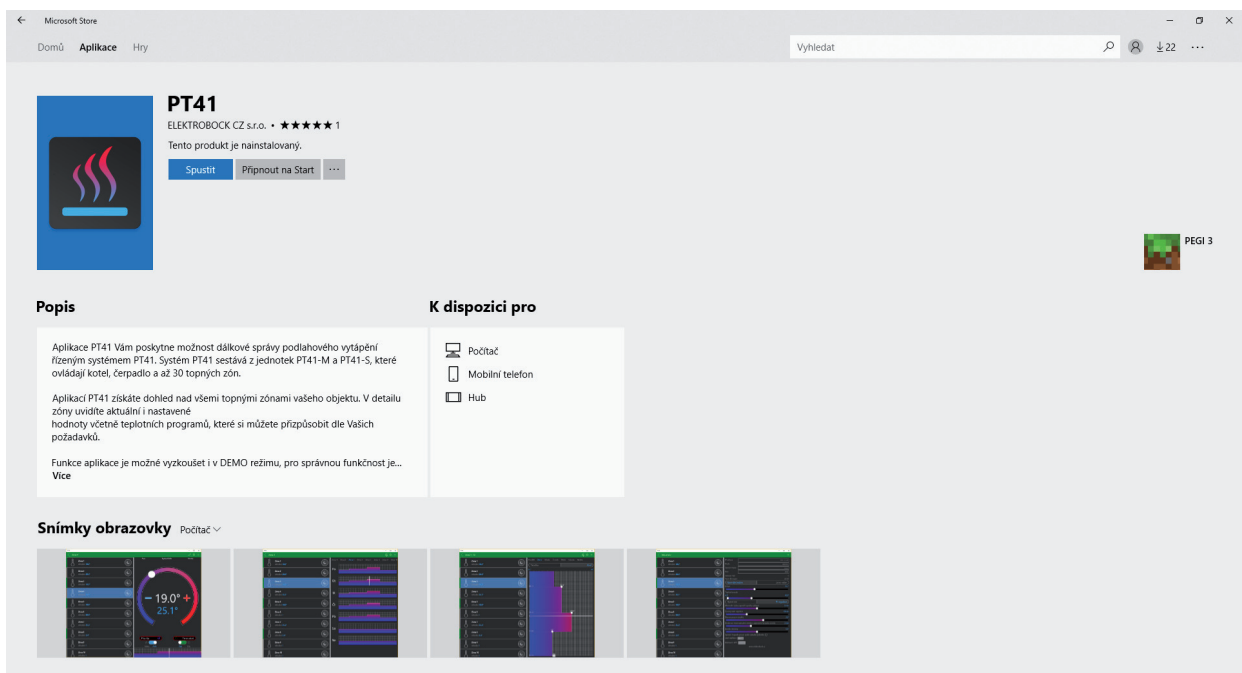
Microsoft Store

Domů Aplikace Hry

Vyhledat

22 ···

PT41

ELEKTROBOCK CZ s.r.o. • ★★★★★ 1

Tento produkt je nainstalovaný.

Spustit Připnout na Start ···

PEGI 3

Popis

Aplikace PT41 Vám poskytne možnost dálkové správy podlahového vytápění řízeným systémem PT41. Systém PT41 sestává z jednotek PT41-M a PT41-S, které ovládají kotel, čerpadlo a až 30 topných zón.

Aplikací PT41 získáte dohled nad všemi topnými zónami vašeho objektu. V detailu zóny uvidíte aktuální i nastavené
hodnoty včetně teplotních programů, které si můžete přizpůsobit dle Vašich požadavků.

Funkce aplikace je možné vyzkoušet i v DEMO režimu, pro správnou funkčnost je...
Více

K dispozici pro

Počítač

Mobilní telefon

Hub

Snímky obrazovky Počítač

− 19.0° +
25.1°